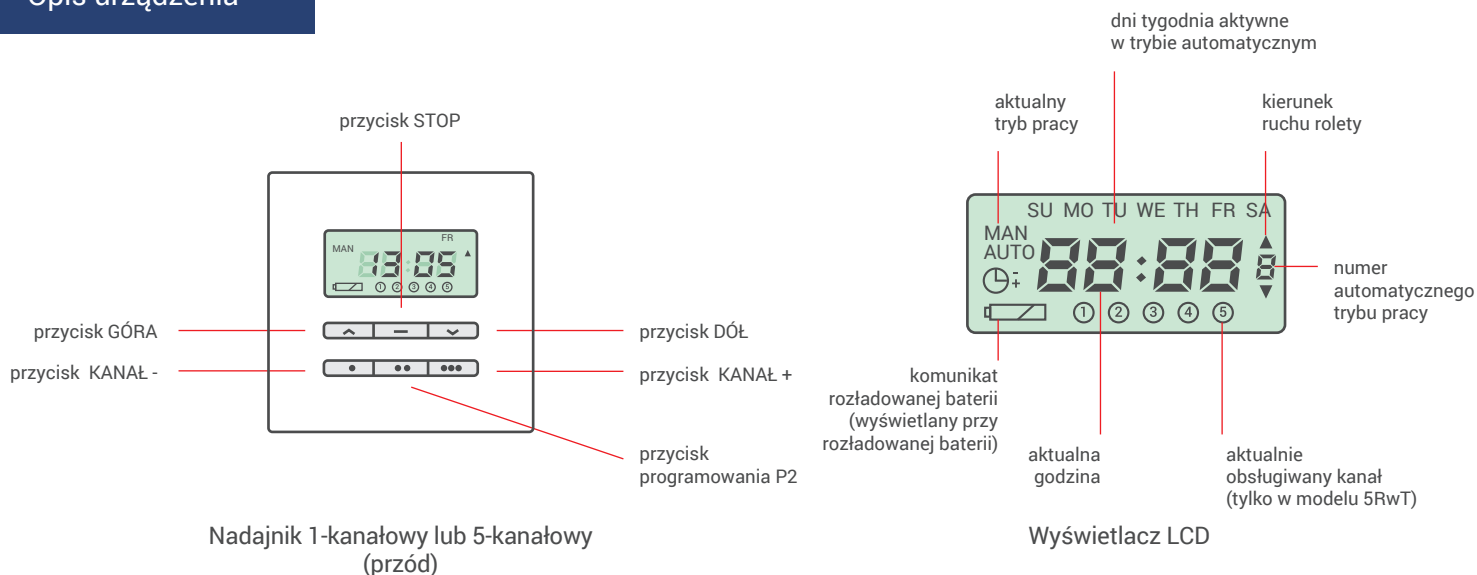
Opis urządzenia

przycisk STOP

MAN FR 13:05

①②③④⑤

przycisk GÓRA

przycisk DÓŁ

przycisk KANAŁ -

przycisk KANAŁ +

przycisk programowania P2

Nadajnik 1-kanałowy lub 5-kanałowy (przód)

dni tygodnia aktywne w trybie automatycznym

aktualny tryb pracy

kierunek ruchu rolety

SU MO TU WE TH FR SA

MAN AUTO 88:88 8

①②③④⑤

numer automatycznego trybu pracy

komunikat rozładowanej baterii (wyświetlany przy rozładowanej baterii)

aktualna godzina

aktualnie obsługiwany kanał (tylko w modelu 5RwT)

Wyświetlacz LCD